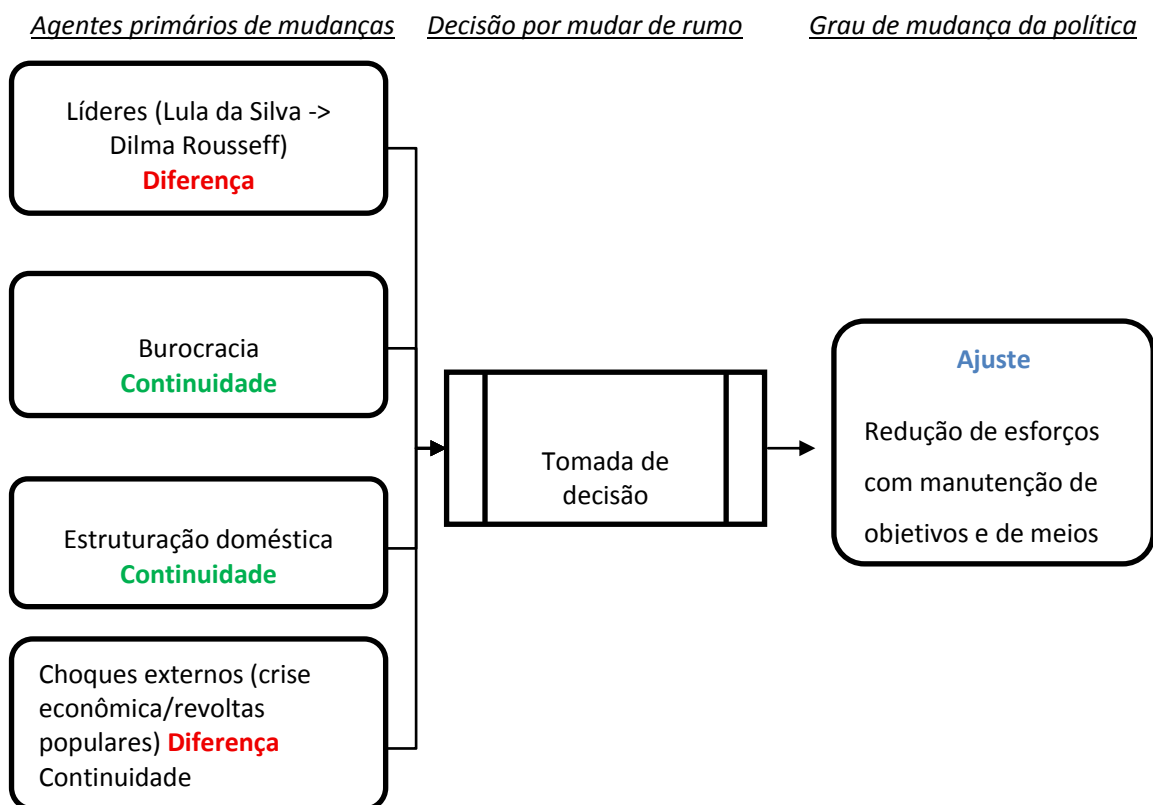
Agentes primários de mudanças

Decisão por mudar de rumo

Grau de mudança da política

Líderes (Lula da Silva -> Dilma Rousseff) Diferença

Burocracia Continuidade

Estruturação doméstica Continuidade

Choques externos (crise econômica/revoltas populares) Diferença Continuidade

Tomada de decisão

Ajuste

Redução de esforços com manutenção de objetivos e de meios